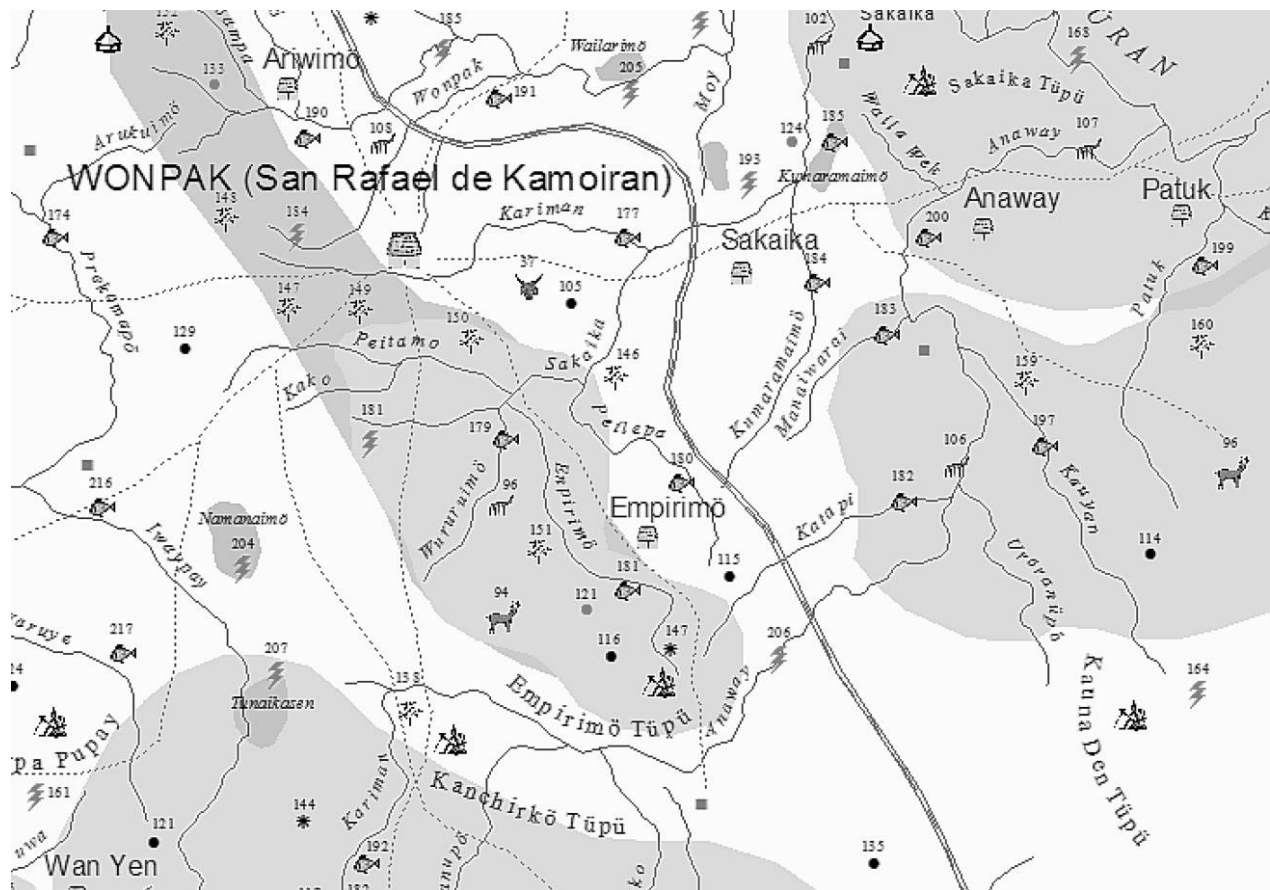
132
ampa
185
Sakaika
102
168
URAN
Ariwimö
Wailarimö
205
Wonpak
191
Moy
133
Sakaika Tüpü
Arukuimö
190
108
124
185
Walla Wek
Anaway
107
193
Kunaramaimö
WONPAK (San Rafael de Kamoiran)
Anaway
Patuk
174
148
184
Kariman
177
200
Sakaika
199
Prakamapö
37
105
184
Patuk
147
149
183
129
150
160
Peitamo
146
Sakaika
Kunaramaimö
Manalwarai
159
Kako
181
Petlepa
179
197
96
106
180
Empirimö
Wururaimö
96
Kauyan
216
Empirimö
182
Katapi
Namanaimö
151
115
114
Iwaypay
204
Urorarüpö
181
121
Karuye
94
217
206
207
116
147
164
Kauna Den Tüpü
Tunaikasen
138
Empirimö Tüpü
Anaway
pa Pupay
161
Kanchirkö Tüpü
144
Kariman
121
uwa
192
135
Wan Yen
ko